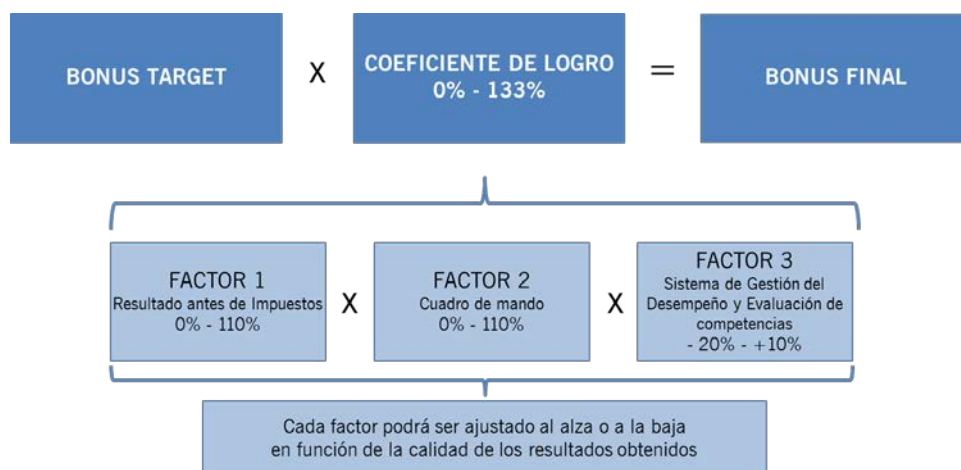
BONUS TARGET

X

COEFICIENTE DE LOGRO
0% - 133%

=

BONUS FINAL

FACTOR 1
Resultado antes de Impuestos
0% - 110%

X

FACTOR 2
Cuadro de mando
0% - 110%

X

FACTOR 3
Sistema de Gestión del Desempeño y Evaluación de competencias
- 20% - +10%

Cada factor podrá ser ajustado al alza o a la baja en función de la calidad de los resultados obtenidos